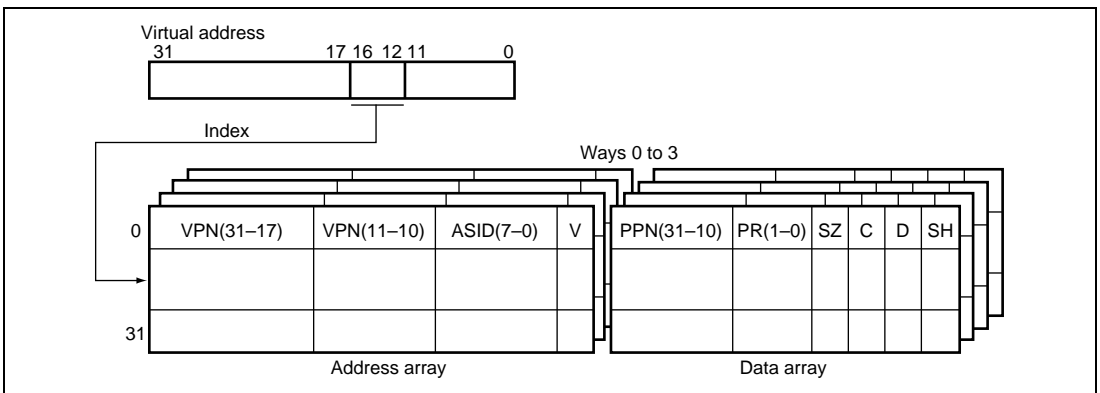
Virtual address

31 17 16 12 11 0

Index

Ways 0 to 3

0

31

| VPN(31–17) | VPN(11–10) | ASID(7–0) | V |
|---|---|---|---|
| | | | |
| | | | |

| PPN(31–10) | PR(1–0) | SZ | C | D | SH |
|---|---|---|---|---|---|
| | | | | | |
| | | | | | |

Address array

Data array